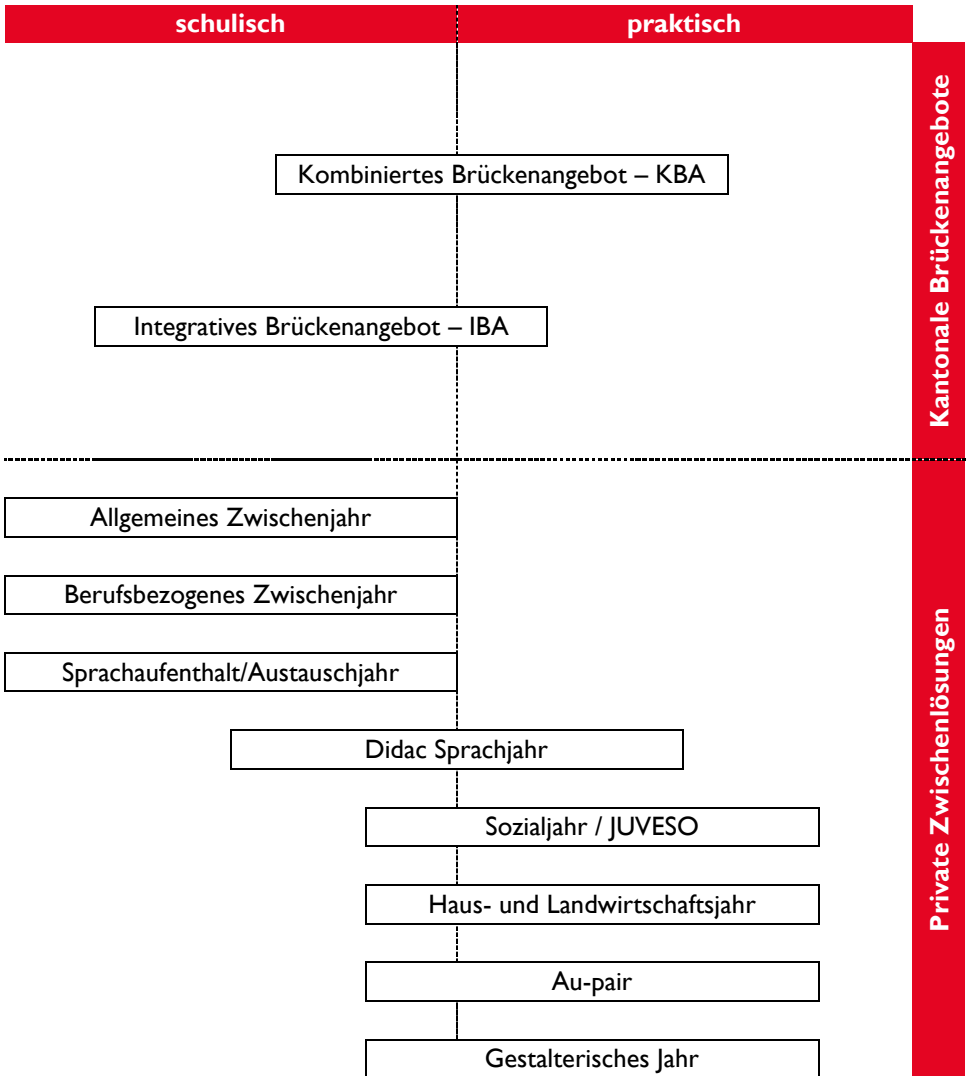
schulisch

praktisch

Kantonale Brückenangebote

Kombiniertes Brückenangebot – KBA

Integratives Brückenangebot – IBA

Private Zwischenlösungen

Allgemeines Zwischenjahr

Berufsbezogenes Zwischenjahr

Sprachaufenthalt/Austauschjahr

Didac Sprachjahr

Sozialjahr / JUVESO

Haus- und Landwirtschaftsjahr

Au-pair

Gestalterisches Jahr